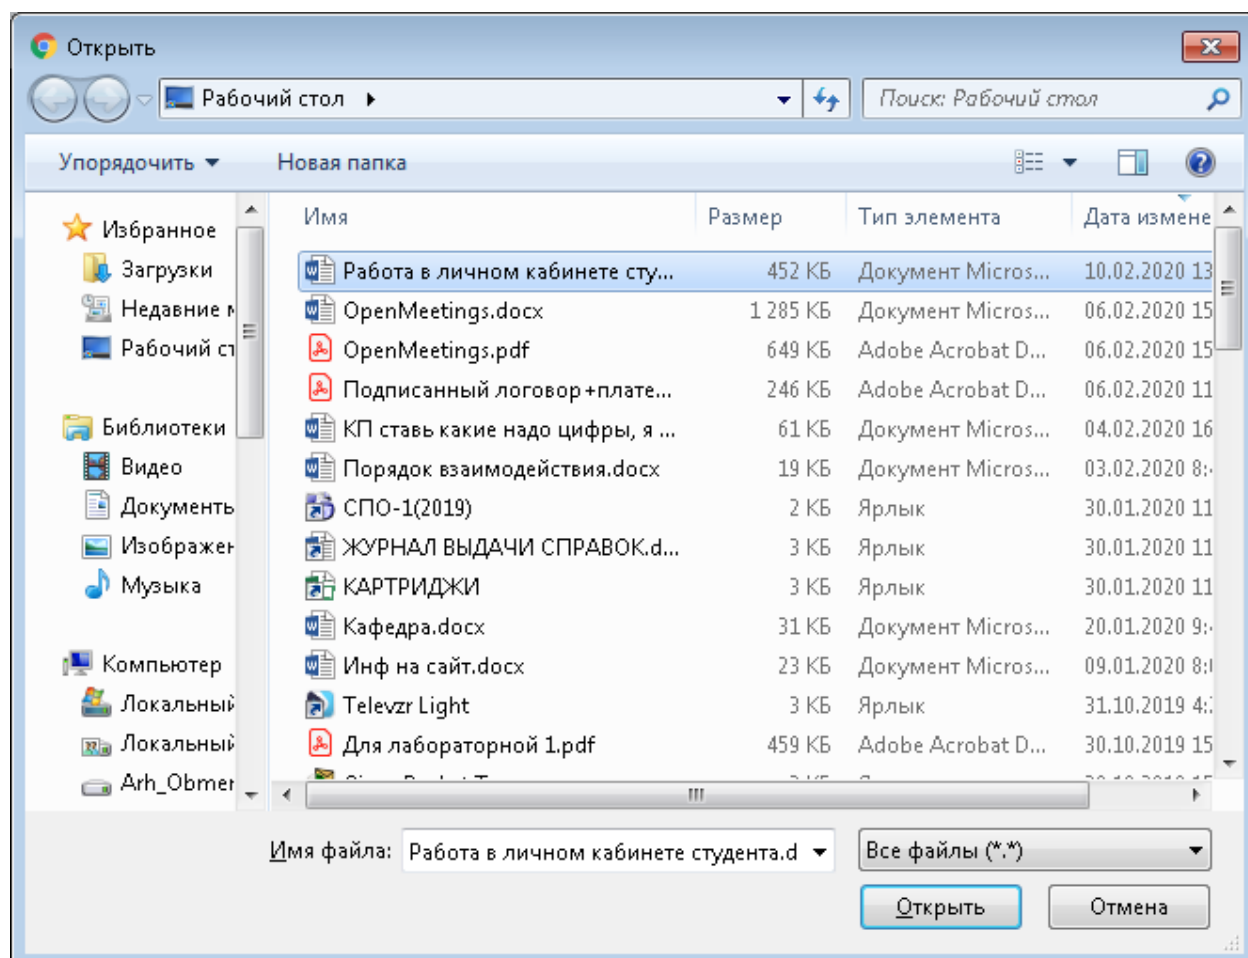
Открыть

Рабочий стол ▸

Поиск: Рабочий стол

Упорядочить ▾ Новая папка

Избранное
Загрузки
Недавние м
Рабочий ст

Библиотеки
Видео
Документы
Изображен
Музыка

Компьютер
Локальный
Локальный
Arh_Obmer

| Имя | Размер | Тип элемента | Дата измене |
|---|---|---|---|
| Работа в личном кабинете сту... | 452 КБ | Документ Micros... | 10.02.2020 13 |
| OpenMeetings.docx | 1 285 КБ | Документ Micros... | 06.02.2020 15 |
| OpenMeetings.pdf | 649 КБ | Adobe Acrobat D... | 06.02.2020 15 |
| Подписанный логовор+плате... | 246 КБ | Adobe Acrobat D... | 06.02.2020 11 |
| КП ставь какие надо цифры, я ... | 61 КБ | Документ Micros... | 04.02.2020 16 |
| Порядок взаимодействия.docx | 19 КБ | Документ Micros... | 03.02.2020 8: |
| СПО-1(2019) | 2 КБ | Ярлык | 30.01.2020 11 |
| ЖУРНАЛ ВЫДАЧИ СПРАВОК.d... | 3 КБ | Ярлык | 30.01.2020 11 |
| КАРТРИДЖИ | 3 КБ | Ярлык | 30.01.2020 11 |
| Кафедра.docx | 31 КБ | Документ Micros... | 20.01.2020 9: |
| Инф на сайт.docx | 23 КБ | Документ Micros... | 09.01.2020 8: |
| Televzr Light | 3 КБ | Ярлык | 31.10.2019 4: |
| Для лабораторной 1.pdf | 459 КБ | Adobe Acrobat D... | 30.10.2019 15 |

Имя файла: Работа в личном кабинете студента.d

Все файлы (*.*)

Открыть Отмена